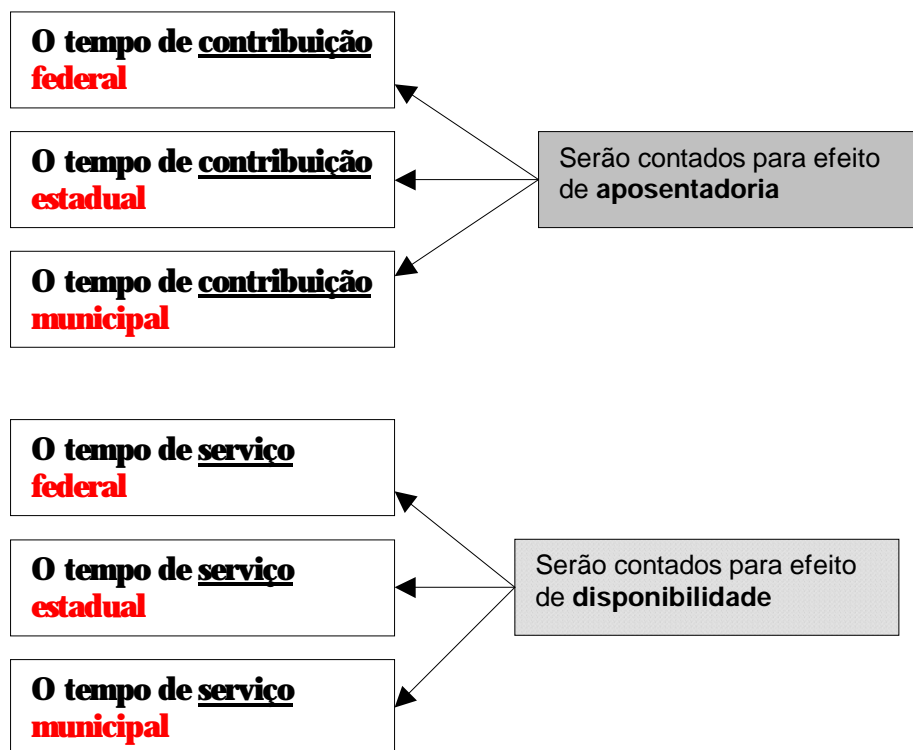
O tempo de contribuição federal

O tempo de contribuição estadual

O tempo de contribuição municipal

Serão contados para efeito de **aposentadoria**

O tempo de serviço federal

O tempo de serviço estadual

O tempo de serviço municipal

Serão contados para efeito de **disponibilidade**